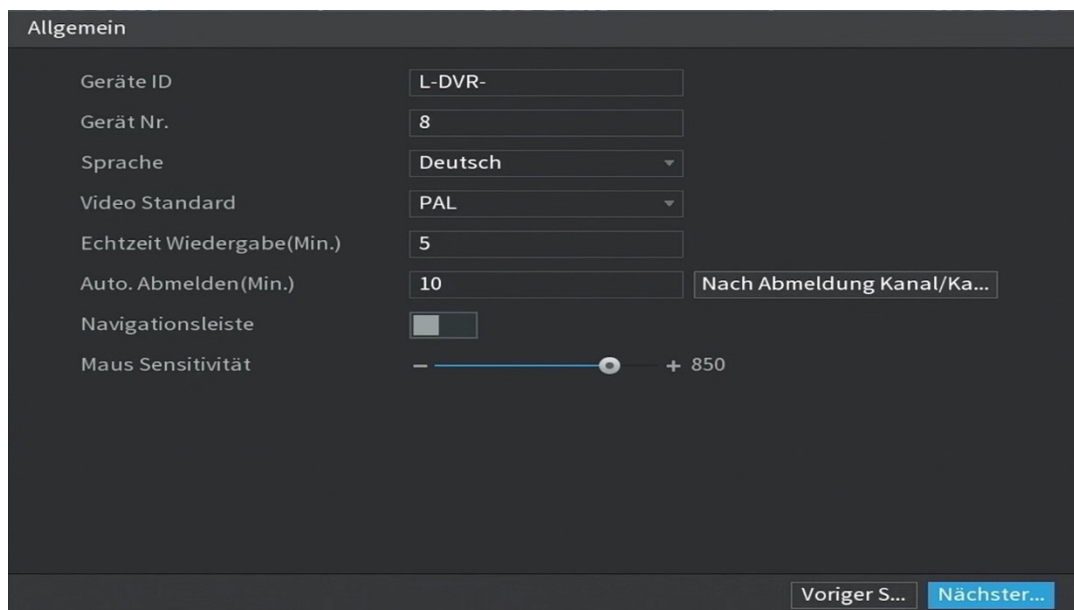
Allgemein

Geräte ID L-DVR-

Gerät Nr. 8

Sprache Deutsch

Video Standard PAL

Echtzeit Wiedergabe(Min.) 5

Auto. Abmelden(Min.) 10 Nach Abmeldung Kanal/Ka...

Navigationsleiste

Maus Sensitivität – + 850

Voriger S... Nächster...